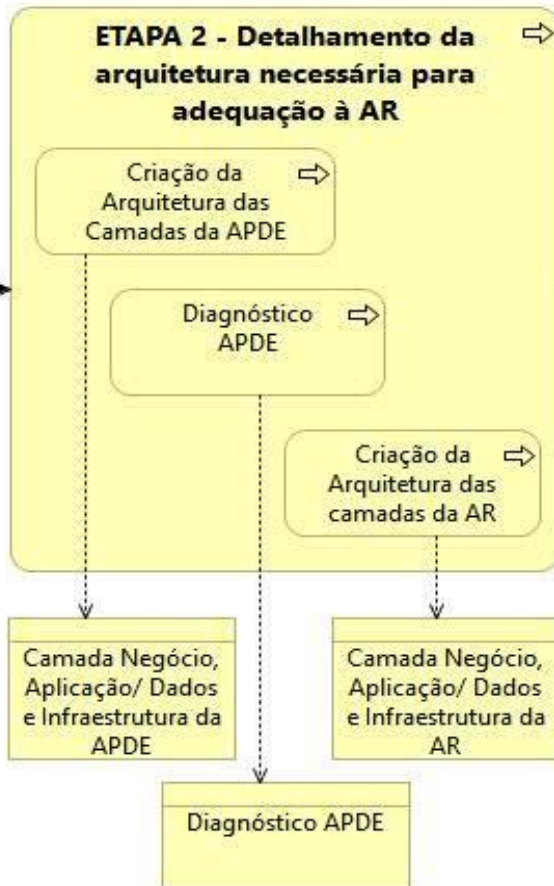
ETAPA 2 - Detalhamento da arquitetura necessária para adequação à AR

Criação da Arquitetura das Camadas da APDE

Diagnóstico APDE

Criação da Arquitetura das camadas da AR

Camada Negócio, Aplicação/ Dados e Infraestrutura da APDE

Camada Negócio, Aplicação/ Dados e Infraestrutura da AR

Diagnóstico APDE